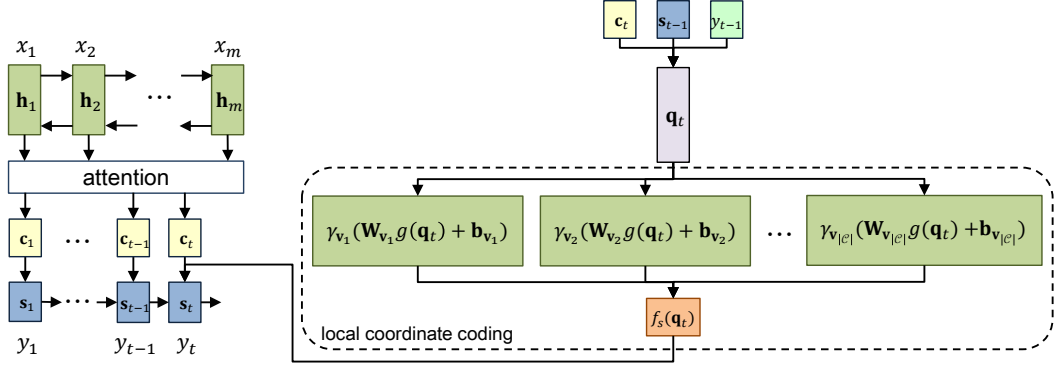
$x_1$ $x_2$ $x_m$

$\mathbf{h}_1$ $\mathbf{h}_2$ ⋯ $\mathbf{h}_m$

attention

$\mathbf{c}_1$ ⋯ $\mathbf{c}_{t-1}$ $\mathbf{c}_t$

$\mathbf{s}_1$ ⋯ $\mathbf{s}_{t-1}$ $\mathbf{s}_t$

$y_1$ $y_{t-1}$ $y_t$

$\mathbf{c}_t$ $\mathbf{s}_{t-1}$ $y_{t-1}$

$\mathbf{q}_t$

$\gamma_{\mathbf{v}_1}(\mathbf{W}_{\mathbf{v}_1} g(\mathbf{q}_t) + \mathbf{b}_{\mathbf{v}_1})$

$\gamma_{\mathbf{v}_2}(\mathbf{W}_{\mathbf{v}_2} g(\mathbf{q}_t) + \mathbf{b}_{\mathbf{v}_2})$

⋯

$\gamma_{\mathbf{v}_{|\mathcal{C}|}}(\mathbf{W}_{\mathbf{v}_{|\mathcal{C}|}} g(\mathbf{q}_t) + \mathbf{b}_{\mathbf{v}_{|\mathcal{C}|}})$

$f_s(\mathbf{q}_t)$

local coordinate coding